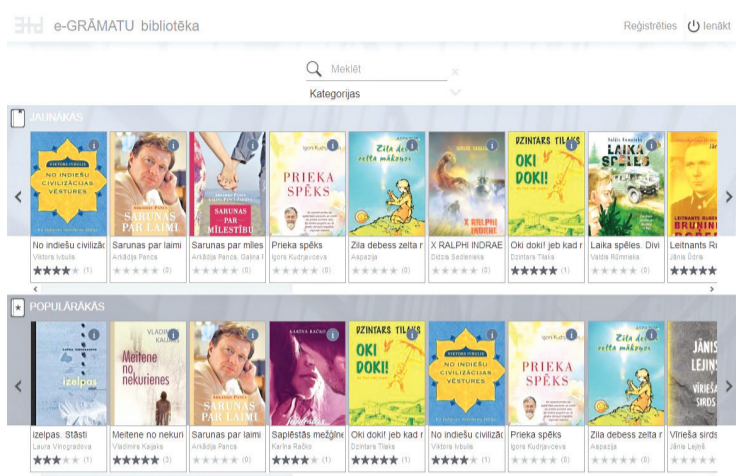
e-GRĀMATU bibliotēka

Reģistrēties Ienākt

Meklēt

Kategorijas

JAUNĀKĀS

VIKTORS IVBULIS NO INDIEŠU CIVILIZĀCIJAS VĒSTURES

ARNĀDIJS PANCS SARUNAS PAR LAIMI

SARUNAS PAR MĪLESTĪBU

Igors Kudrjavcevs PRIEKA SPĒKS

Zila debess zelta mākoņi

X RALPHI INDRAE

DZINTARS TILAKS OKI DOKI!

LAIKA SPĒLES

LEITNANTS BRUNINŠ

No indiešu civilizā
Viktors Ivbulis
(1)

Sarunas par laimi
Arkādijs Pancs
(0)

Sarunas par miles
Arkādija Pancs, Galina
(0)

Prieka spēks
Igors Kudrjavcevs
(0)

Zila debess zelta r
Aspazija
(0)

X RALPHI INDRAE
Didzis Sedlenieks
(0)

Oki doki! jeb kad r
Dzintars Tilaks
(1)

Laika spēles. Divi
Valdis Rūmnieks
(0)

Leitnants R
Jānis Dūra

POPULĀRĀKĀS

izelpas

VLADIMIRS KAIJAKS Meitene no nekurienes

ARKĀDIJS PANCS SARUNAS PAR LAIMI

KARINA RAČKO

DZINTARS TILAKS OKI DOKI!

VIKTORS IVBULIS NO INDIEŠU CIVILIZĀCIJAS VĒSTURES

Igors Kudrjavcevs PRIEKA SPĒKS

Zila debess zelta mākoņi

JĀNIS LEJINŠ VIRIEŠA SIRDS

Izelpas. Stāsti
Laura Vinogradova
(1)

Meitene no nekuri
Vladimirs Kaijaks
(3)

Sarunas par laimi
Arkādija Pancs
(0)

Saplēstās mežģīne
Karina Račko
(1)

Oki doki! jeb kad r
Dzintars Tilaks
(1)

No indiešu civilizā
Viktors Ivbulis
(1)

Prieka spēks
Igors Kudrjavcevs
(0)

Zila debess zelta r
Aspazija
(0)

Vīrieša sirds
Jānis Lejiņš